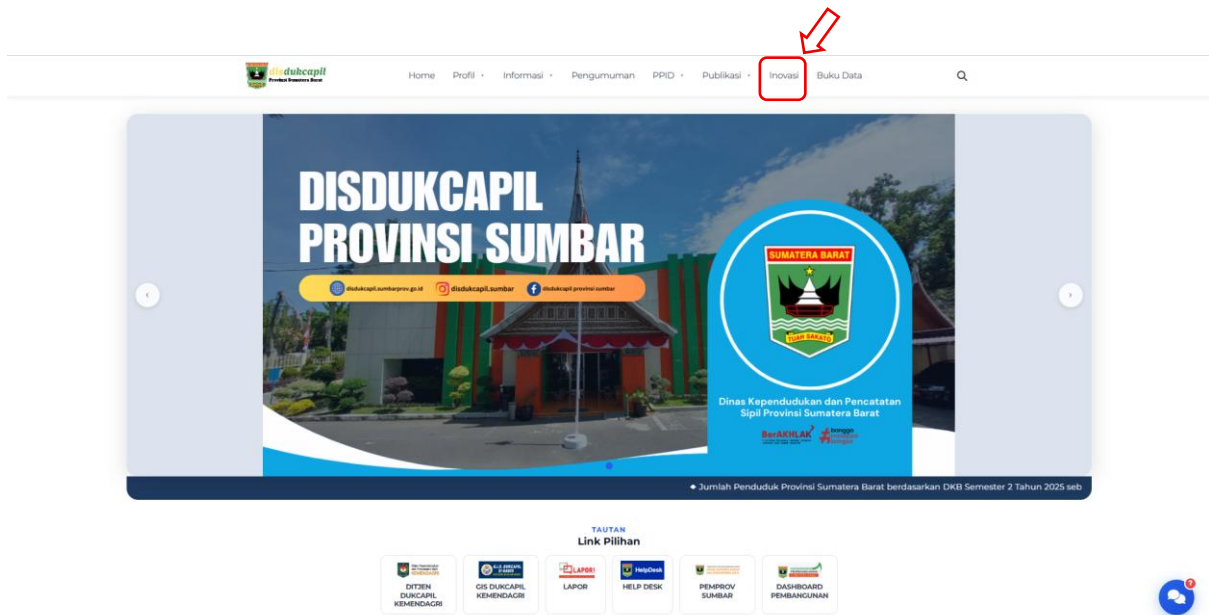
disdukcapil
Provinsi Sumatera Barat

Home Profil Informasi Pengumuman PPID Publikasi Inovasi Buku Data

DISDUKCAPIL PROVINSI SUMBAR

disdukcapil.sumbarprov.go.id disdukcapil.sumbar disdukcapil.provinsi sumbar

SUMATERA BARAT
TUAH SAKATO

Dinas Kependudukan dan Pencatatan Sipil Provinsi Sumatera Barat

BerAKHLAK bangga melayani bangsa

Jumlah Penduduk Provinsi Sumatera Barat berdasarkan DKB Semester 2 Tahun 2025 seb

TAUTAN
Link Pilihan

DITJEN DUKCAPIL KEMENDAGRI
GIS DUKCAPIL KEMENDAGRI
LAPOR
HELP DESK
PEMPROV SUMBAR
DASHBOARD PEMBANGUNAN